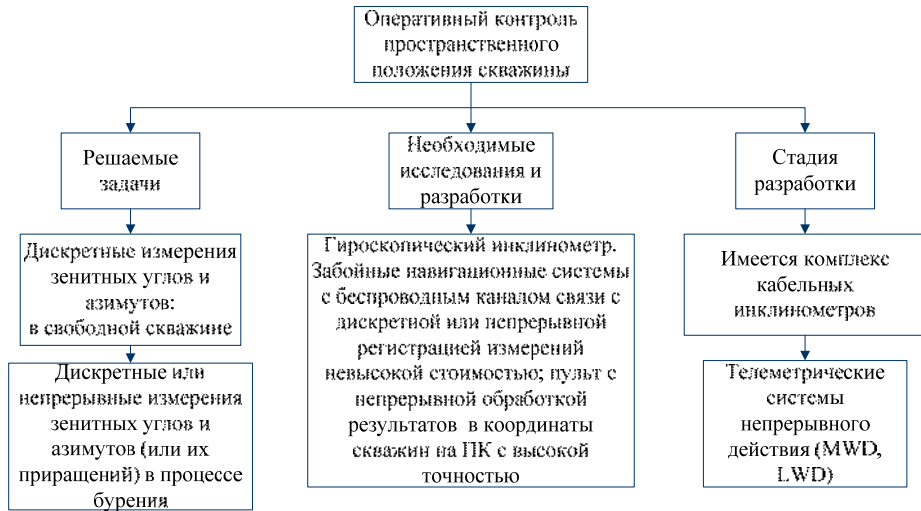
Оперативный контроль пространственного положения скважины

Решаемые задачи

Необходимые исследования и разработки

Стадия разработки

Дискретные измерения зенитных углов и азимутов: в свободной скважине

Дискретные или непрерывные измерения зенитных углов и азимутов (или их приращений) в процессе бурения

Гироскопический инклинометр. Забойные навигационные системы с беспроводным каналом связи с дискретной или непрерывной регистрацией измерений невысокой стоимостью; пульт с непрерывной обработкой результатов в координаты скважин на ПК с высокой точностью

Имеется комплекс кабельных инклинометров

Телеметрические системы непрерывного действия (MWD, LWD)